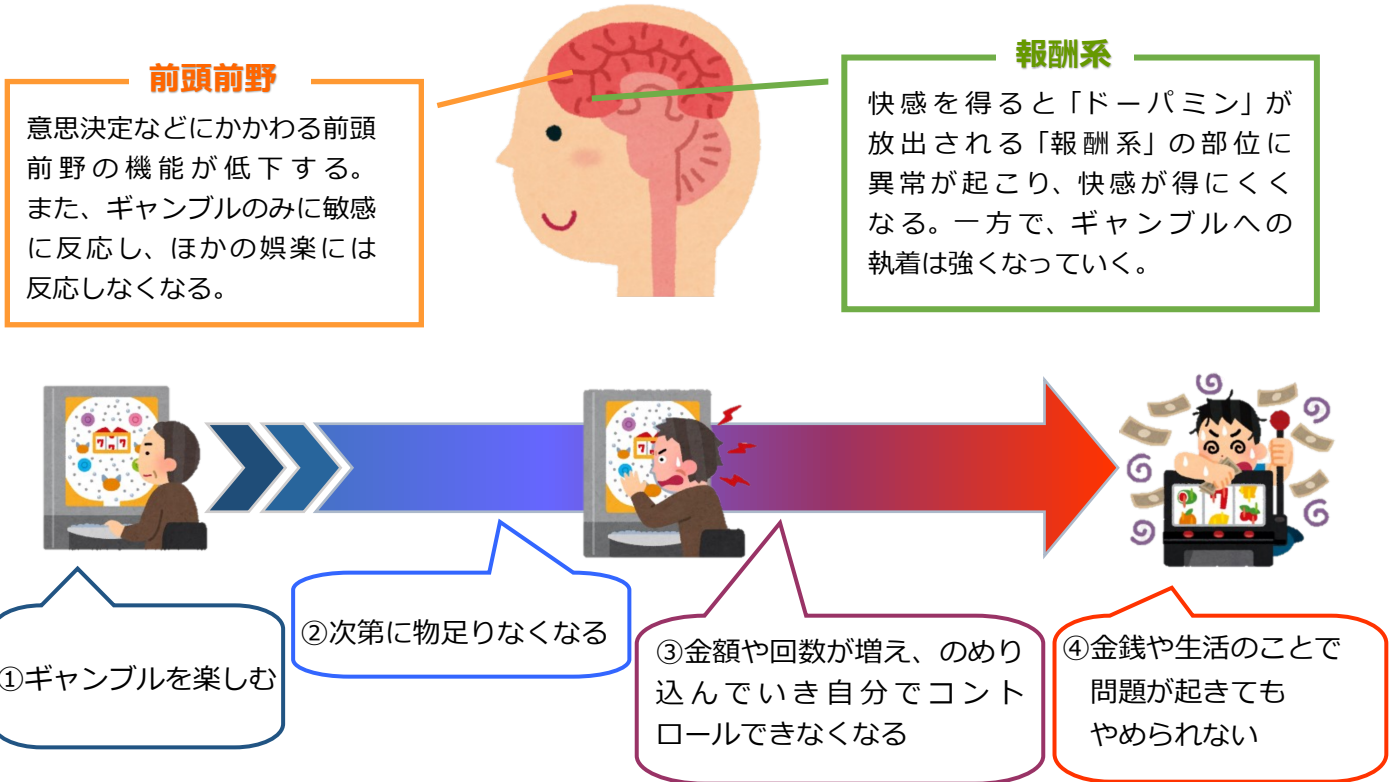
前頭前野

意思決定などにかかわる前頭前野の機能が低下する。また、ギャンブルのみに敏感に反応し、ほかの娯楽には反応しなくなる。

報酬系

快感を得ると「ドーパミン」が放出される「報酬系」の部位に異常が起こり、快感が得にくくなる。一方で、ギャンブルへの執着は強くなっていく。

①ギャンブルを楽しむ

②次第に物足りなくなる

③金額や回数が増え、のめり込んでいき自分でコントロールできなくなる

④金銭や生活のことで問題が起きてもやめられない